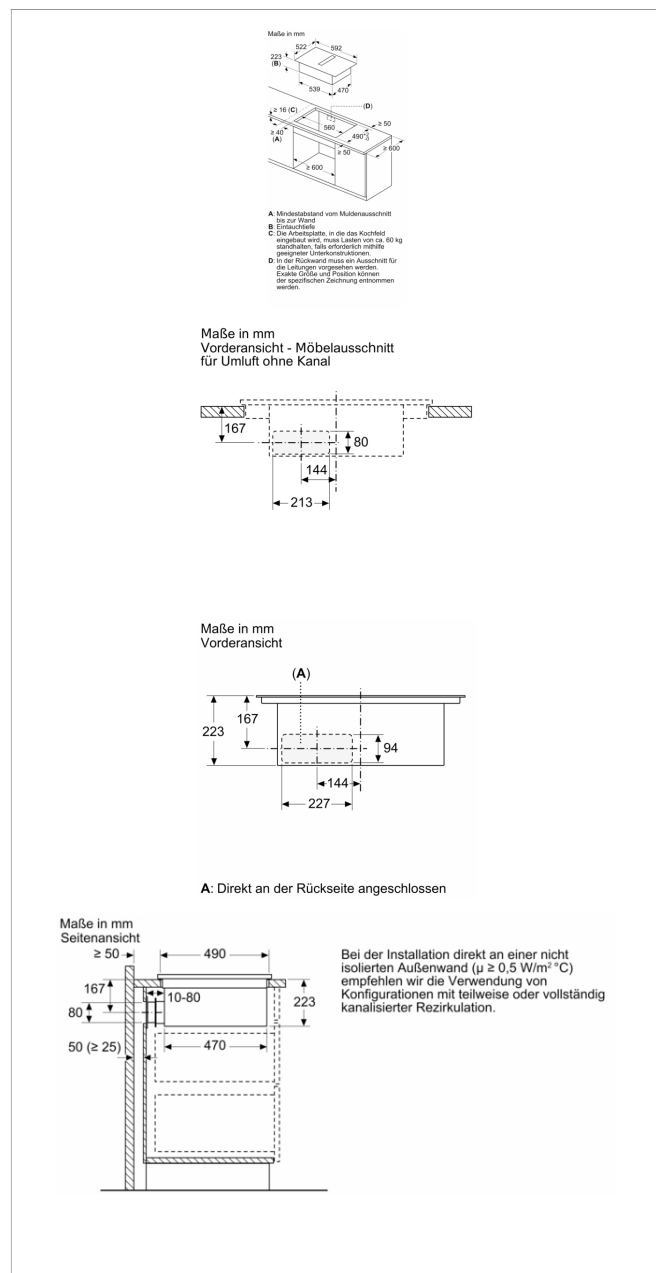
Maße in mm

522
592
223
(B)
539
470
(D)
≥ 16 (C)
560
≥ 50
≥ 40
(A)
490
≥ 50
≥ 600
≥ 600

A: Mindestabstand vom Muldenausschnitt bis zur Wand
B: Eintauchtiefe
C: Die Arbeitsplatte, in die das Kochfeld eingebaut wird, muss Lasten von ca. 60 kg standhalten, falls erforderlich mithilfe geeigneter Unterkonstruktionen.
D: In der Rückwand muss ein Ausschnitt für die Leitungen vorgesehen werden. Exakte Größe und Position können der spezifischen Zeichnung entnommen werden.

Maße in mm
Vorderansicht - Möbelausschnitt für Umluft ohne Kanal

167
80
144
213

Maße in mm
Vorderansicht

(A)
223
167
94
144
227

A: Direkt an der Rückseite angeschlossen

Maße in mm
Seitenansicht
≥ 50
490
167
10-80
223
80
50 (≥ 25)
470

Bei der Installation direkt an einer nicht isolierten Außenwand (μ ≥ 0,5 W/m² °C) empfehlen wir die Verwendung von Konfigurationen mit teilweise oder vollständig kanalisierter Rezirkulation.